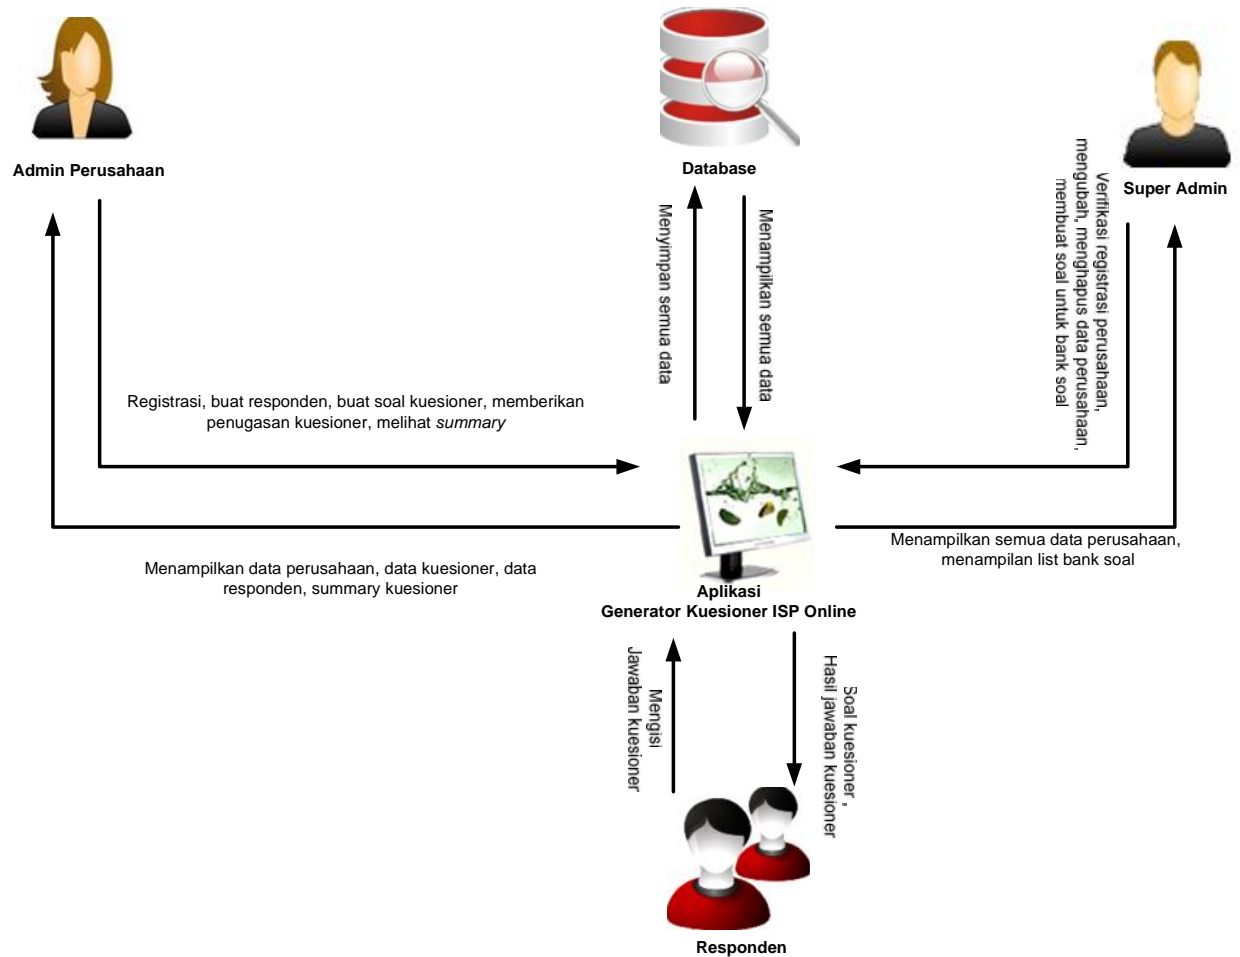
Admin Perusahaan

Database

Super Admin

Menyimpan semua data

Menampilkan semua data

Verifikasi registrasi perusahaan, mengubah, menghapus data perusahaan, membuat soal untuk bank soal

Registrasi, buat responden, buat soal kuesioner, memberikan penugasan kuesioner, melihat *summary*

Menampilkan data perusahaan, data kuesioner, data responden, summary kuesioner

Menampilkan semua data perusahaan, menampilan list bank soal

Aplikasi
Generator Kuesioner ISP Online

Mengisi Jawaban kuesioner

Soal kuesioner , Hasil jawaban kuesioner

Responden